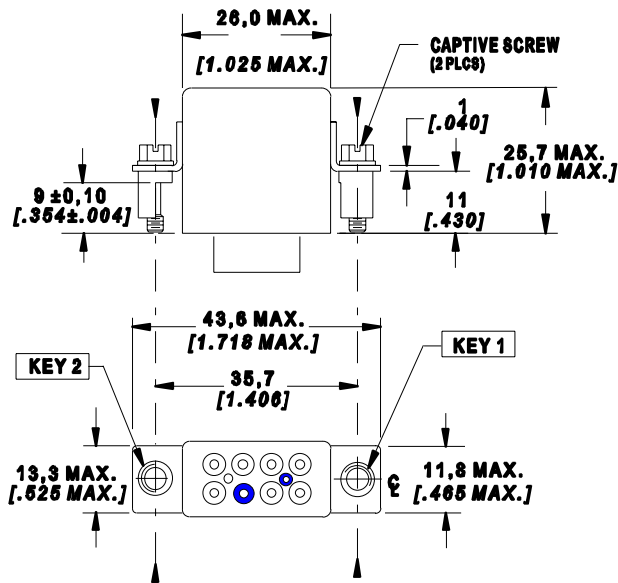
26,0 MAX.
[1.025 MAX.]

CAPTIVE SCREW
(2 PLCS)

1
[.040]

25,7 MAX.
[1.010 MAX.]

9 ±0,10
[.354±.004]

11
[.430]

43,6 MAX.
[1.718 MAX.]

KEY 2

KEY 1

35,7
[1.406]

13,3 MAX.
[.525 MAX.]

℄

11,8 MAX.
[.465 MAX.]